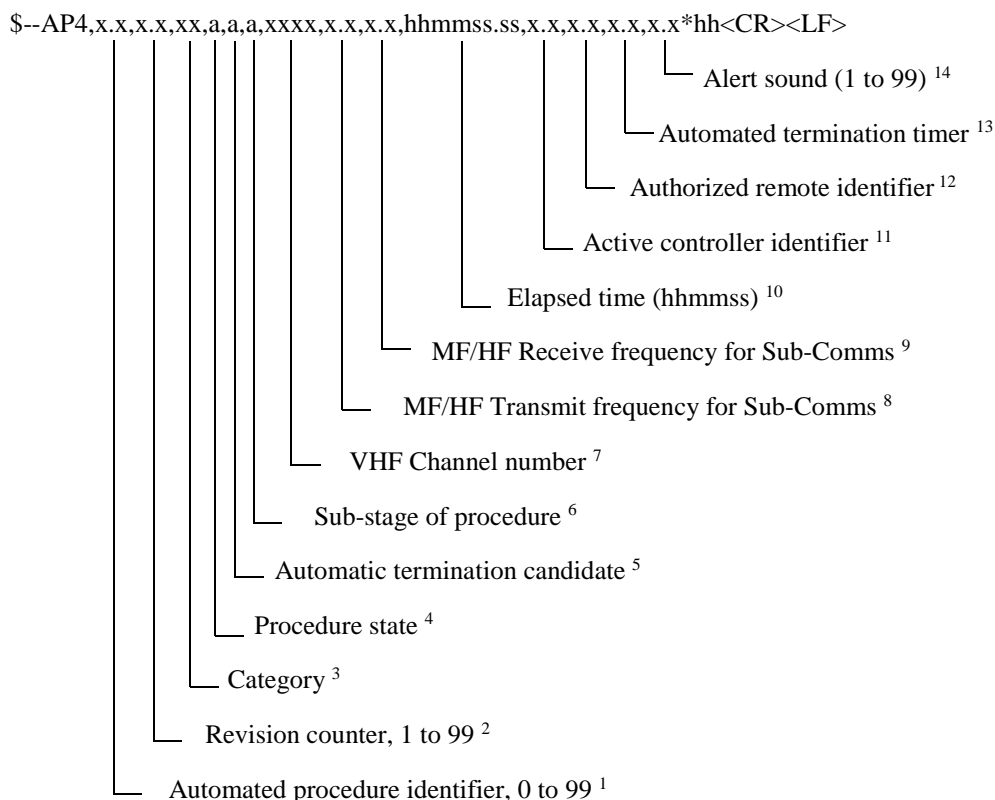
$--AP4,x.x,x.x,xx,a,a,a,xxxx,x.x,x.x,hhmmss.ss,x.x,x.x,x.x,x.x*hh<CR><LF>

Alert sound (1 to 99) $^{14}$

Automated termination timer $^{13}$

Authorized remote identifier $^{12}$

Active controller identifier $^{11}$

Elapsed time (hhmmss) $^{10}$

MF/HF Receive frequency for Sub-Comms $^{9}$

MF/HF Transmit frequency for Sub-Comms $^{8}$

VHF Channel number $^{7}$

Sub-stage of procedure $^{6}$

Automatic termination candidate $^{5}$

Procedure state $^{4}$

Category $^{3}$

Revision counter, 1 to 99 $^{2}$

Automated procedure identifier, 0 to 99 $^{1}$